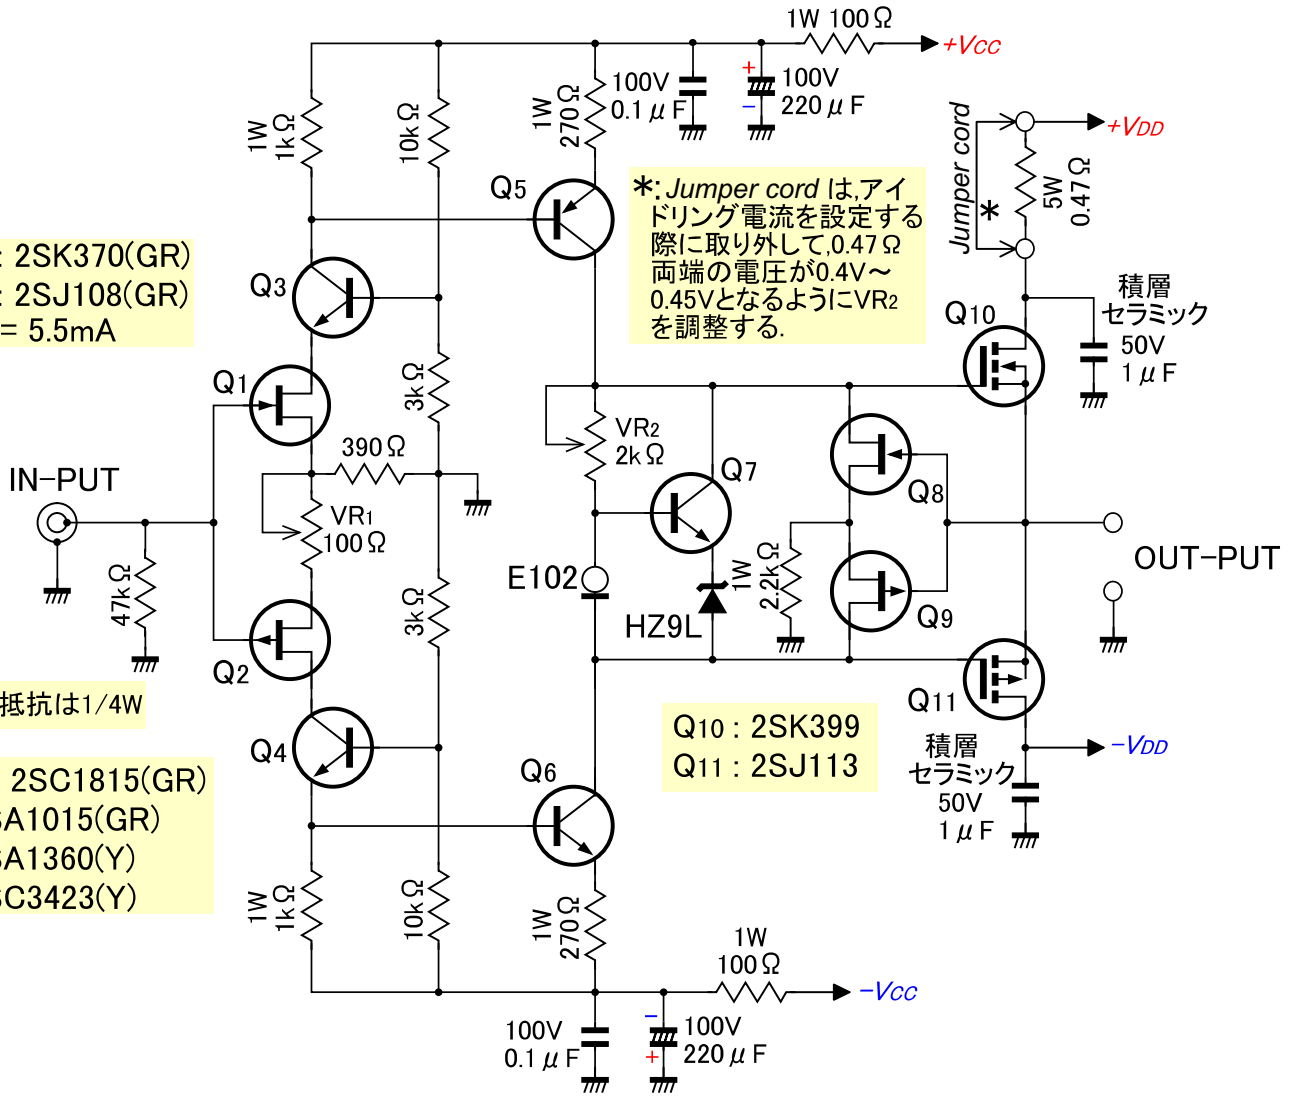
1W 100Ω
+Vcc
100V 0.1μF
100V 220μF
1W 1kΩ
10kΩ
1W 270Ω
Q5
＊: Jumper cord は,アイドリング電流を設定する際に取り外して,0.47Ω両端の電圧が0.4V～0.45VとなるようにVR2を調整する.
Jumper cord
＊
+VDD
5W 0.47Ω
: 2SK370(GR)
: 2SJ108(GR)
= 5.5mA
Q3
3kΩ
Q1
積層 セラミック
50V 1μF
Q10
VR2 2kΩ
390Ω
IN-PUT
VR1 100Ω
47kΩ
Q7
Q8
E102
1W
2.2kΩ
OUT-PUT
HZ9L
Q2
3kΩ
Q9
抵抗は1/4W
Q11
Q4
Q10 : 2SK399
Q11 : 2SJ113
積層 セラミック
50V 1μF
-VDD
Q6
2SC1815(GR)
A1015(GR)
A1360(Y)
C3423(Y)
1W 1kΩ
10kΩ
1W 270Ω
1W 100Ω
-Vcc
100V 0.1μF
100V 220μF